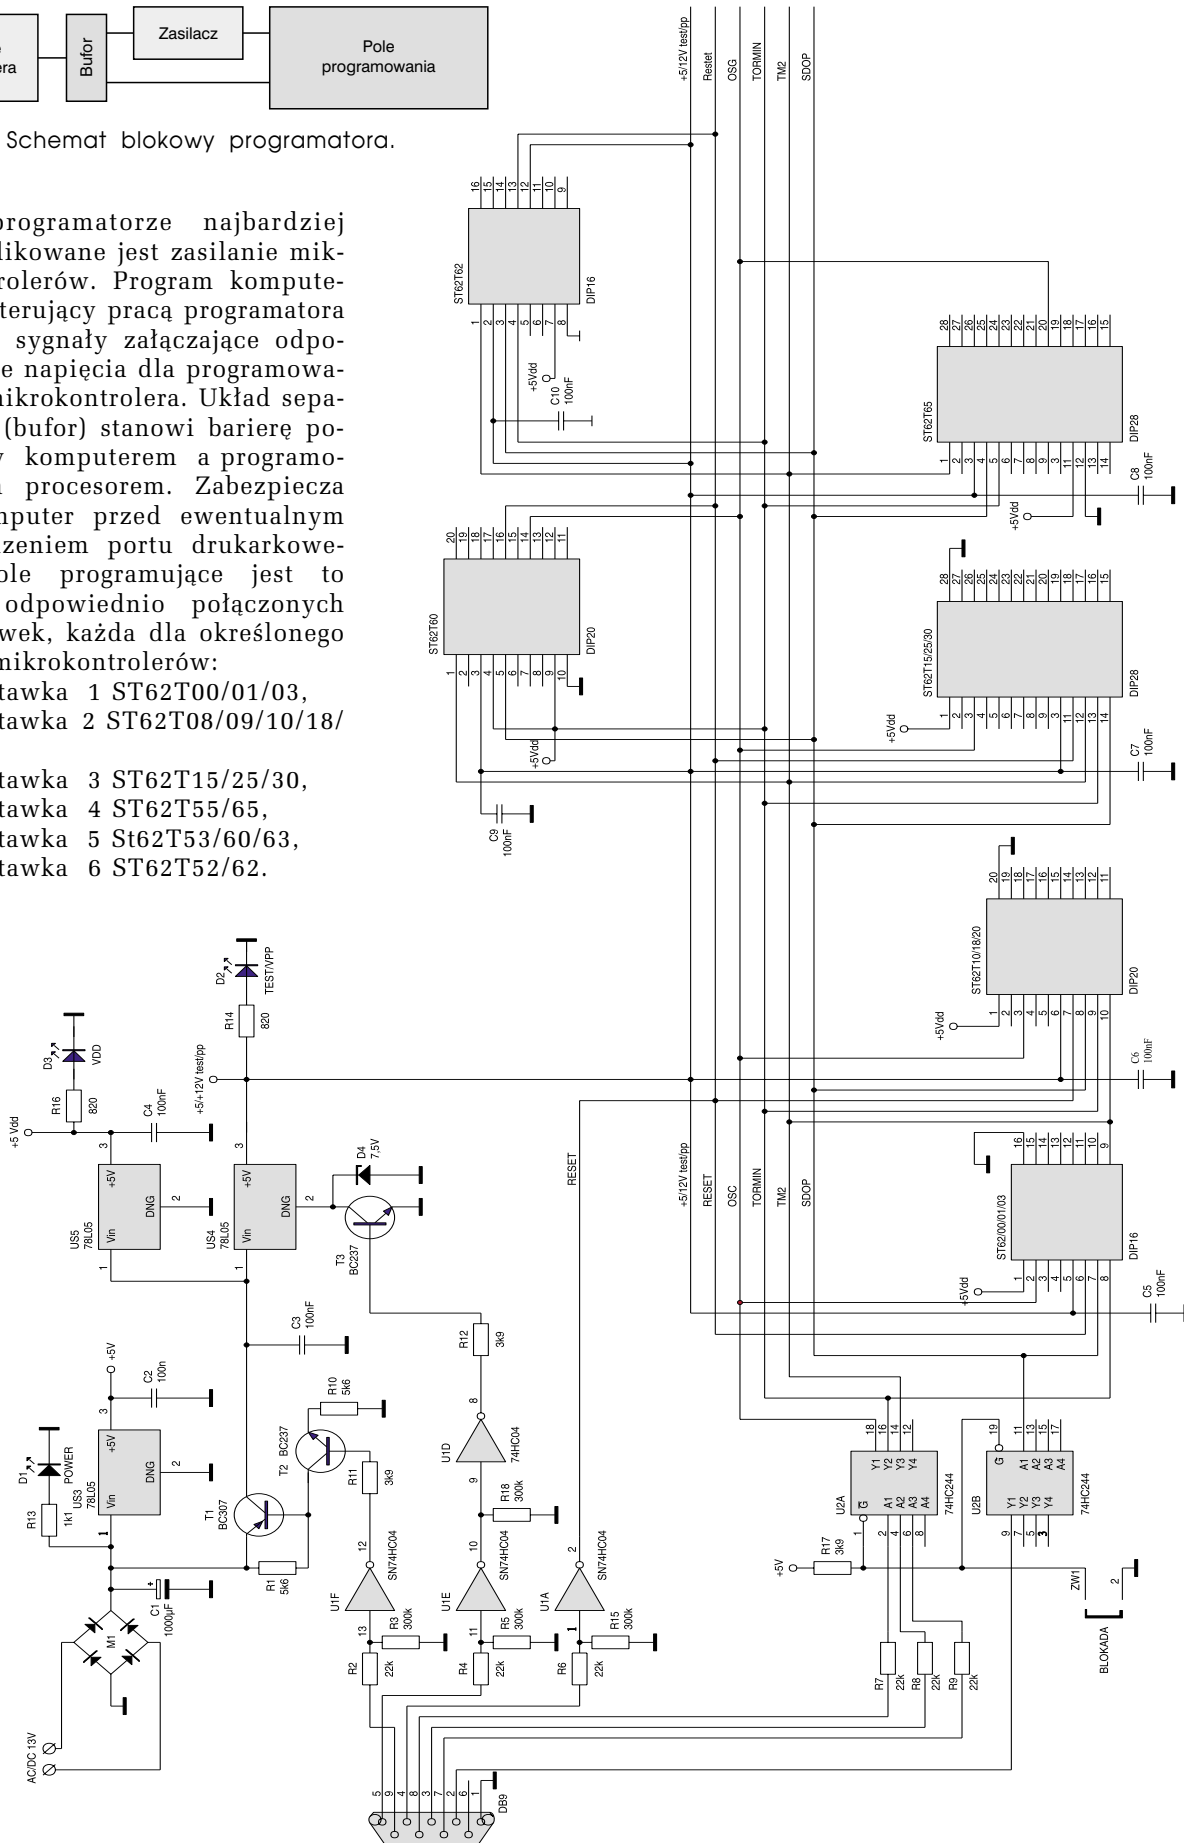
era

Bufor

Zasilacz

Pole programowania

Schemat blokowy programatora.

programatorze najbardziej likowane jest zasilanie mikrolerów. Program komputeterujący pracą programatora sygnały załączające odpoe napięcia dla programowaikrokontrolera. Układ sepa (bufor) stanowi barierę po komputerem a programo procesorem. Zabezpiecza mputer przed ewentualnym zeniem portu drukarkowe ole programujące jest to odpowiednio połączonych wek, każda dla określonego mikrokontrolerów:

tawka 1 ST62T00/01/03,
tawka 2 ST62T08/09/10/18/

tawka 3 ST62T15/25/30,
tawka 4 ST62T55/65,
tawka 5 St62T53/60/63,
tawka 6 ST62T52/62.

+5/12V test/pp
Restet
OSG
TORMIN
TM2
SDOP

ST62T62
DIP16
+5Vdd
C10
100nF

ST62T65
DIP28
C8
100nF
+5Vdd

ST62T60
DIP20
+5Vdd
C9
100nF

ST62T15/25/30
DIP28
+5Vdd
C7
100nF

ST62T10/18/20
DIP20
+5Vdd
C6
100nF

ST62/00/01/03
DIP16
+5Vdd
C5
100nF

+5/12V test/pp
RESET
OSC
TORMIN
TM2
SDOP
RESET

D2
TEST/VPP
R14
820
D3
VDD
R16
820
+5 Vdd
C4
100nF
+5/+12V test/pp
US5
78L05
+5V
Vin
DNG
US4
78L05
+5V
Vin
DNG
D4
7,5V
T3
BC237
C3
100nF
R12
3k9
U1D
74HC04
R18
300k
+5V
C2
100n
D1
POWER
US3
78L05
+5V
Vin
DNG
R13
1k1
T1
BC307
T2
BC237
R10
5k6
R11
3k9
U1F
SN74HC04
U1E
SN74HC04
U1A
SN74HC04
R1
5k6
C1
1000μF
M1
R3
300k
R5
300k
R15
300k
R2
22k
R4
22k
R6
22k
AC/DC 13V
DB9
U2A
74HC244
U2B
74HC244
+5V
R17
3k9
R7
22k
R8
22k
R9
22k
ZW1
BLOKADA